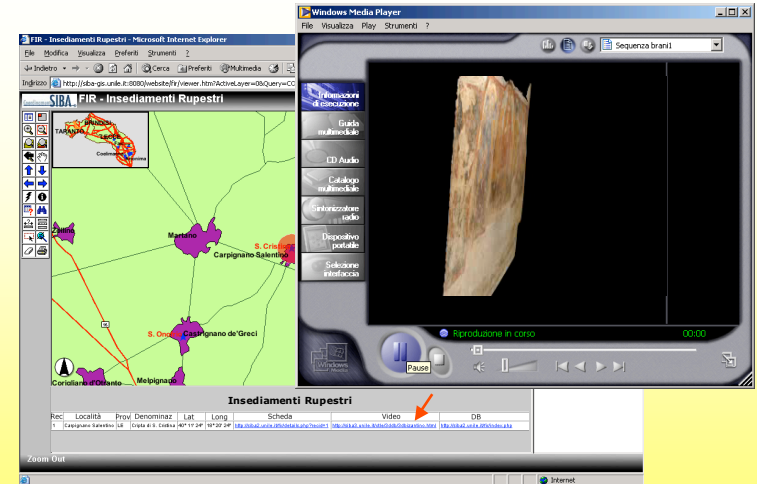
FIR - Insediamenti Rupestri - Microsoft Internet Explorer

File Modifica Visualizza Preferiti Strumenti ?

Indietro Cerca Preferiti Multimedia

Indirizzo http://siba-gis.unile.it:8080/website/fir/viewer.htm?ActiveLayer=0&Query=CO

SIBA FIR - Insediamenti Rupestri

TARANTO BRINDISI LECCE

Martano

S. Cristina

Carpignano Salentino

S. Onofrio

Castrignano de'Greci

Corigliano d'Otranto

Melpignano

Zoom Out

Insediamenti Rupestri

| Rec | Località | Prov | Denominaz | Lat | Long | Scheda | Video | DB |
|---|---|---|---|---|---|---|---|---|
| 1 | Carpignano Salentino | LE | Cripta di S. Cristina | 40° 11' 24" | 18° 20' 24" | http://siba2.unile.it/fir/details.php?recid=1 | http://siba2.unile.it/fir/3d/bizantino.html | http://siba2.unile.it/fir/index.php |

Internet

Windows Media Player

File Visualizza Play Strumenti ?

Sequenza brani1

Informazioni di esecuzione

Guida multimediale

CD Audio

Catalogo multimediale

Sintonizzatore radio

Dispositivo portatile

Selezione interfaccia

Riproduzione in corso

00:00

Pause

Windows Media